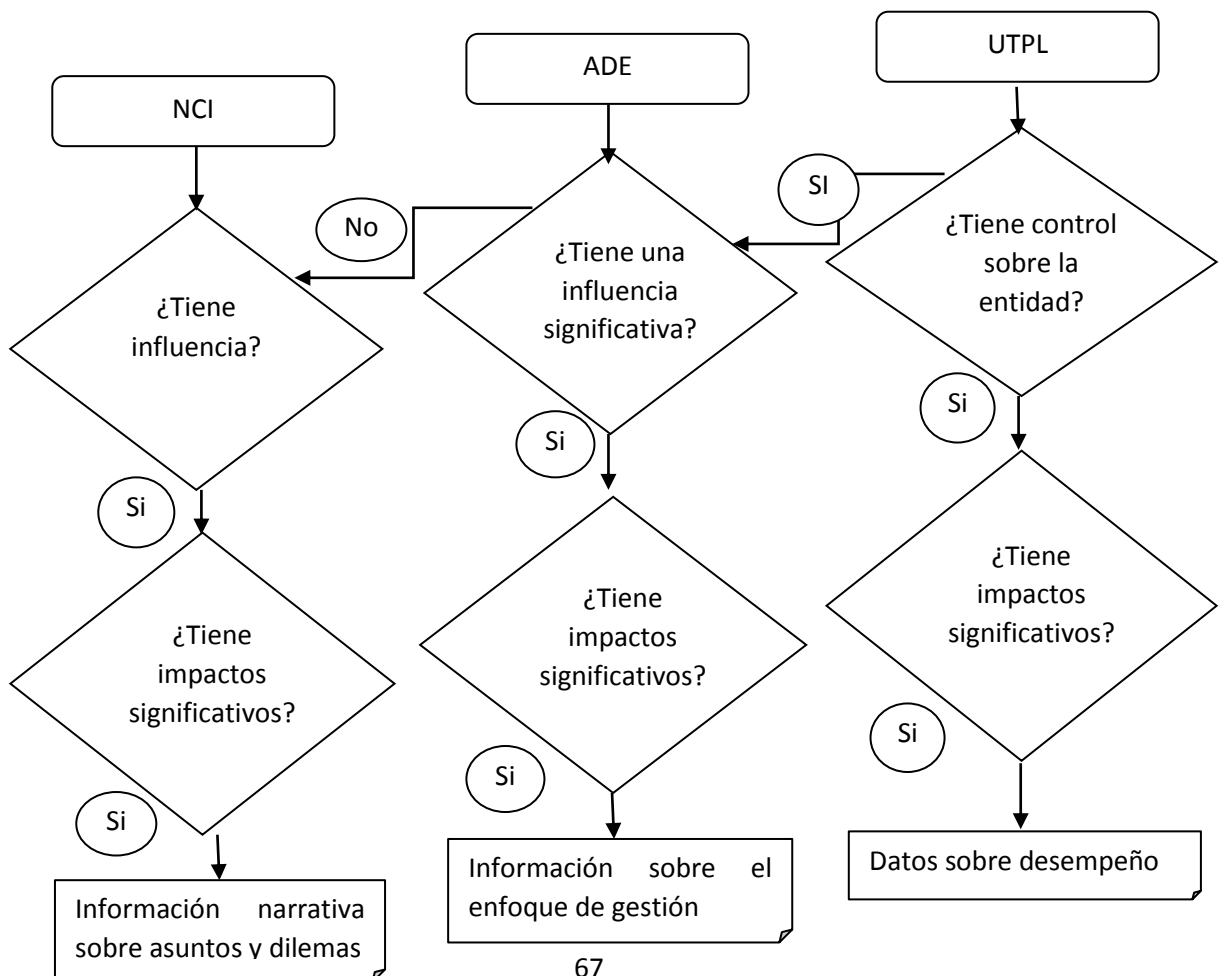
UTPL

ADE

NCI

SI

No

¿Tiene control sobre la entidad?

¿Tiene una influencia significativa?

¿Tiene influencia?

Si

Si

Si

¿Tiene impactos significativos?

¿Tiene impactos significativos?

¿Tiene impactos significativos?

Si

Si

Si

Datos sobre desempeño

Información sobre el enfoque de gestión

Información narrativa sobre asuntos y dilemas

67